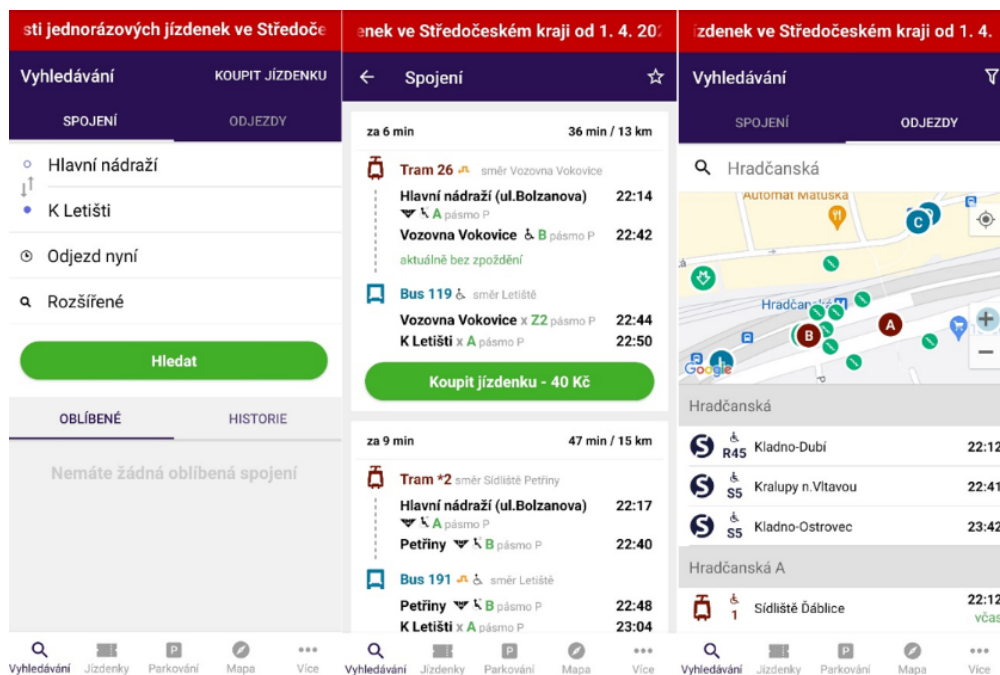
sti jednorázových jízdenek ve Středoče

Vyhledávání

KOUPIT JÍZDENKU

SPOJENÍ

ODJEZDY

Hlavní nádraží

K Letišti

Odjezd nyní

Rozšířené

Hledat

OBLÍBENÉ

HISTORIE

Nemáte žádná oblíbená spojení

Vyhledávání Jízdenky Parkování Mapa Více

enek ve Středočeském kraji od 1. 4. 20

Spojení

za 6 min

36 min / 13 km

Tram 26 směr Vozovna Vokovice

Hlavní nádraží (ul.Bolzanova) 22:14

A pásmo P

Vozovna Vokovice B pásmo P 22:42

aktuálně bez zpoždění

Bus 119 směr Letiště

Vozovna Vokovice x Z2 pásmo P 22:44

K Letišti x A pásmo P 22:50

Koupit jízdenku - 40 Kč

za 9 min

47 min / 15 km

Tram *2 směr Sídliště Petřiny

Hlavní nádraží (ul.Bolzanova) 22:17

A pásmo P

Petřiny B pásmo P 22:40

Bus 191 směr Letiště

Petřiny B pásmo P 22:48

K Letišti x A pásmo P 23:04

Vyhledávání Jízdenky Parkování Mapa Více

ízdenek ve Středočeském kraji od 1. 4.

Vyhledávání

SPOJENÍ

ODJEZDY

Hradčanská

Automat Matuška

Hradčanská

C

B

A

Google

Hradčanská

R45 Kladno-Dubí 22:12

S5 Kralupy n.Vltavou 22:41

S5 Kladno-Ostrovec 23:42

Hradčanská A

1 Sídliště Ďáblice 22:12

včas

Vyhledávání Jízdenky Parkování Mapa Více